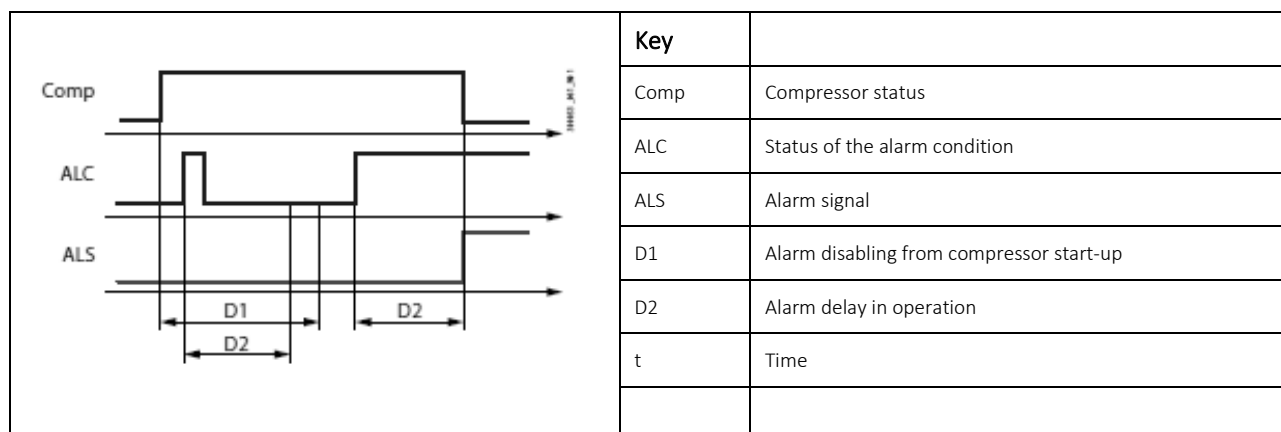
Comp

ALC

ALS

D1

D2

D2

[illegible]

| Key | |
|---|---|
| Comp | Compressor status |
| ALC | Status of the alarm condition |
| ALS | Alarm signal |
| D1 | Alarm disabling from compressor start-up |
| D2 | Alarm delay in operation |
| t | Time |
| | |